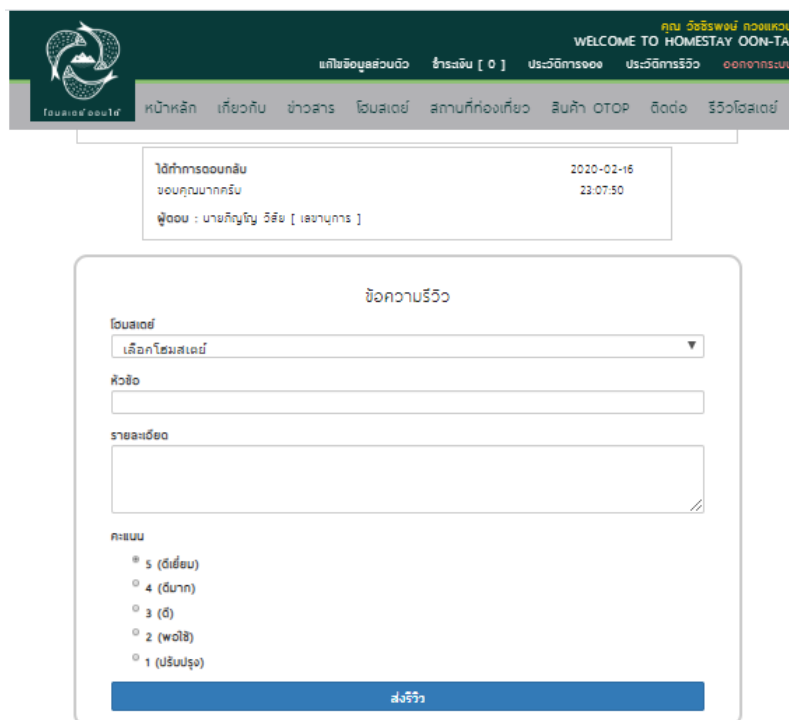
คุณ วัชริพงษ์ กวงแหวน
WELCOME TO HOMESTAY OON-TA

แก้ไขข้อมูลส่วนตัว ชำระเงิน [ 0 ] ประวัติการจอง ประวัติการรีวิว ออกจากระบบ

โฮมสเตย์ออนใต้

หน้าหลัก เที่ยวกับ ข่าวสาร โฮมสเตย์ สถานที่ท่องเที่ยว สินค้า OTOP ติดต่อ รีวิวโฮมสเตย์

ได้ทำการตอบกลับ
ขอบคุณมากครับ
ผู้ตอบ : นายกิญโญ วิสัย [ เลขานุการ ]

2020-02-16
23:07:50

ข้อความรีวิว

โฮมสเตย์
เลือกโฮมสเตย์

หัวข้อ

รายละเอียด

คะแนน
5 (ดีเยี่ยม)
4 (ดีมาก)
3 (ดี)
2 (พอใช้)
1 (ปรับปรุง)

ส่งรีวิว